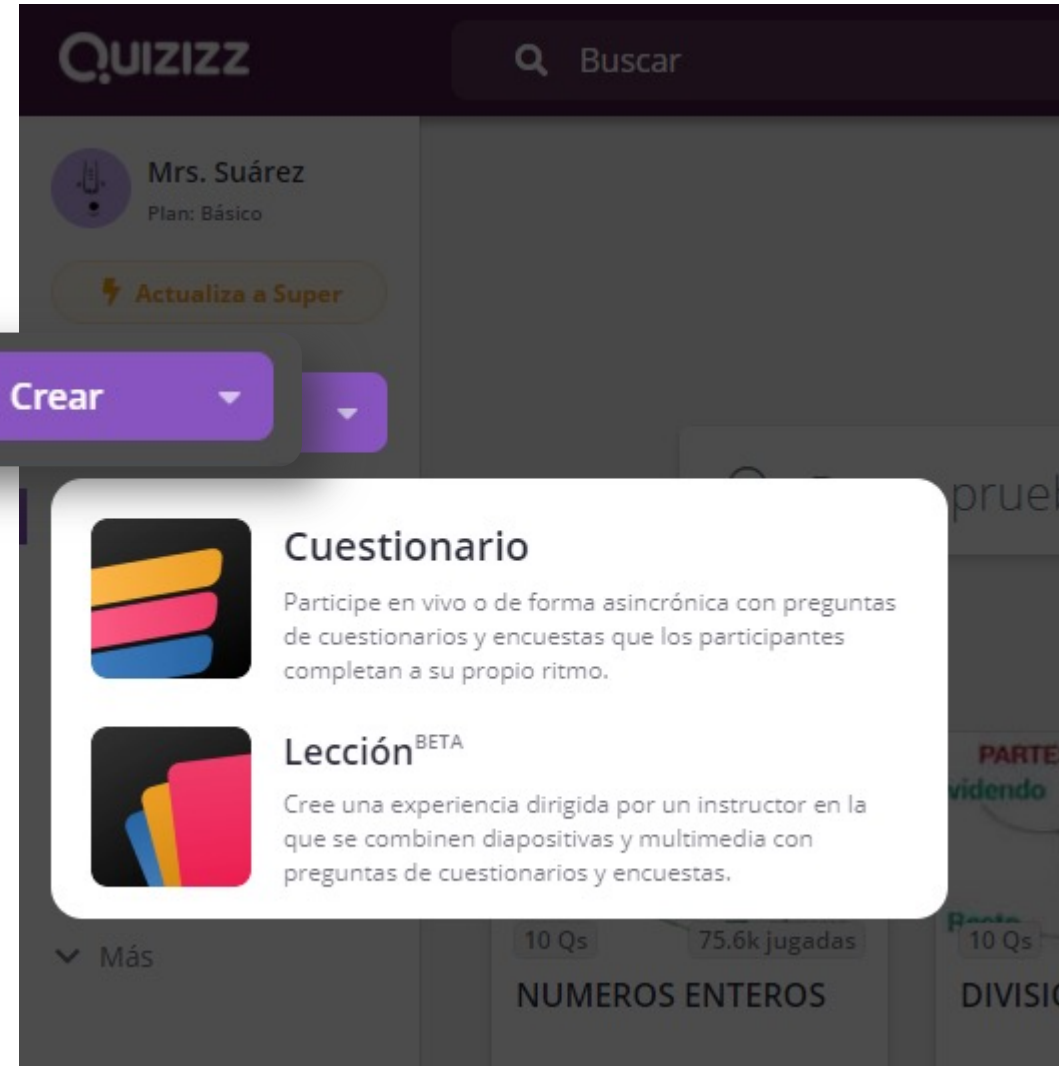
QUIZIZZ

Buscar

Mrs. Suárez
Plan: Básico

Actualiza a Super

Crear

Cuestionario
Participe en vivo o de forma asincrónica con preguntas de cuestionarios y encuestas que los participantes completan a su propio ritmo.

Lección$^{BETA}$
Cree una experiencia dirigida por un instructor en la que se combinen diapositivas y multimedia con preguntas de cuestionarios y encuestas.

prueb

PARTE
videndo

Resto

Más

10 Qs
75.6k jugadas
NUMEROS ENTEROS

10 Qs
DIVISI